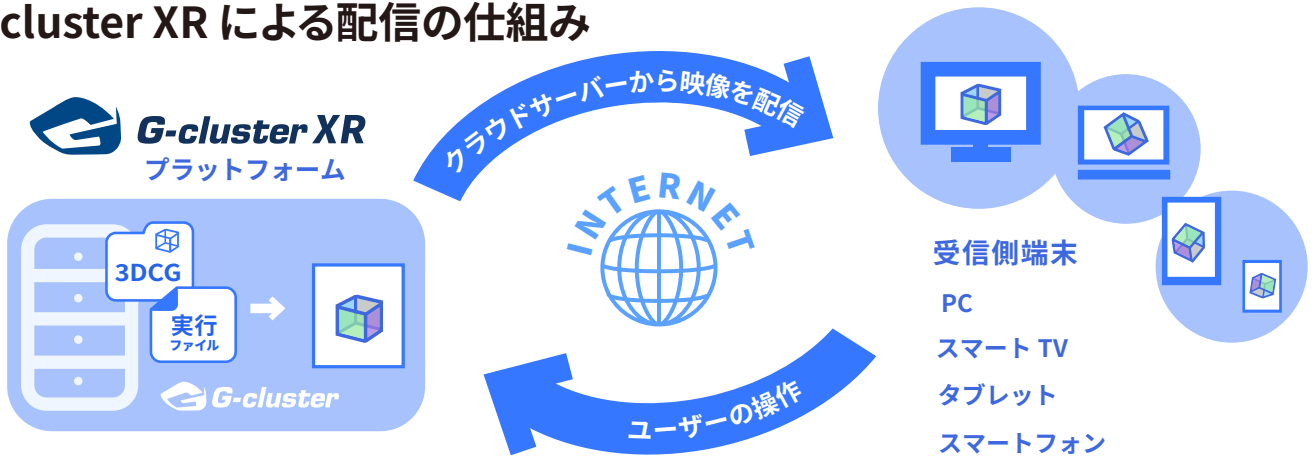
cluster XR による配信の仕組み

G-cluster XR
プラットフォーム

3DCG
実行
ファイル

G-cluster

クラウドサーバーから映像を配信

INTERNET

ユーザーの操作

受信側端末
PC
スマート TV
タブレット
スマートフォン